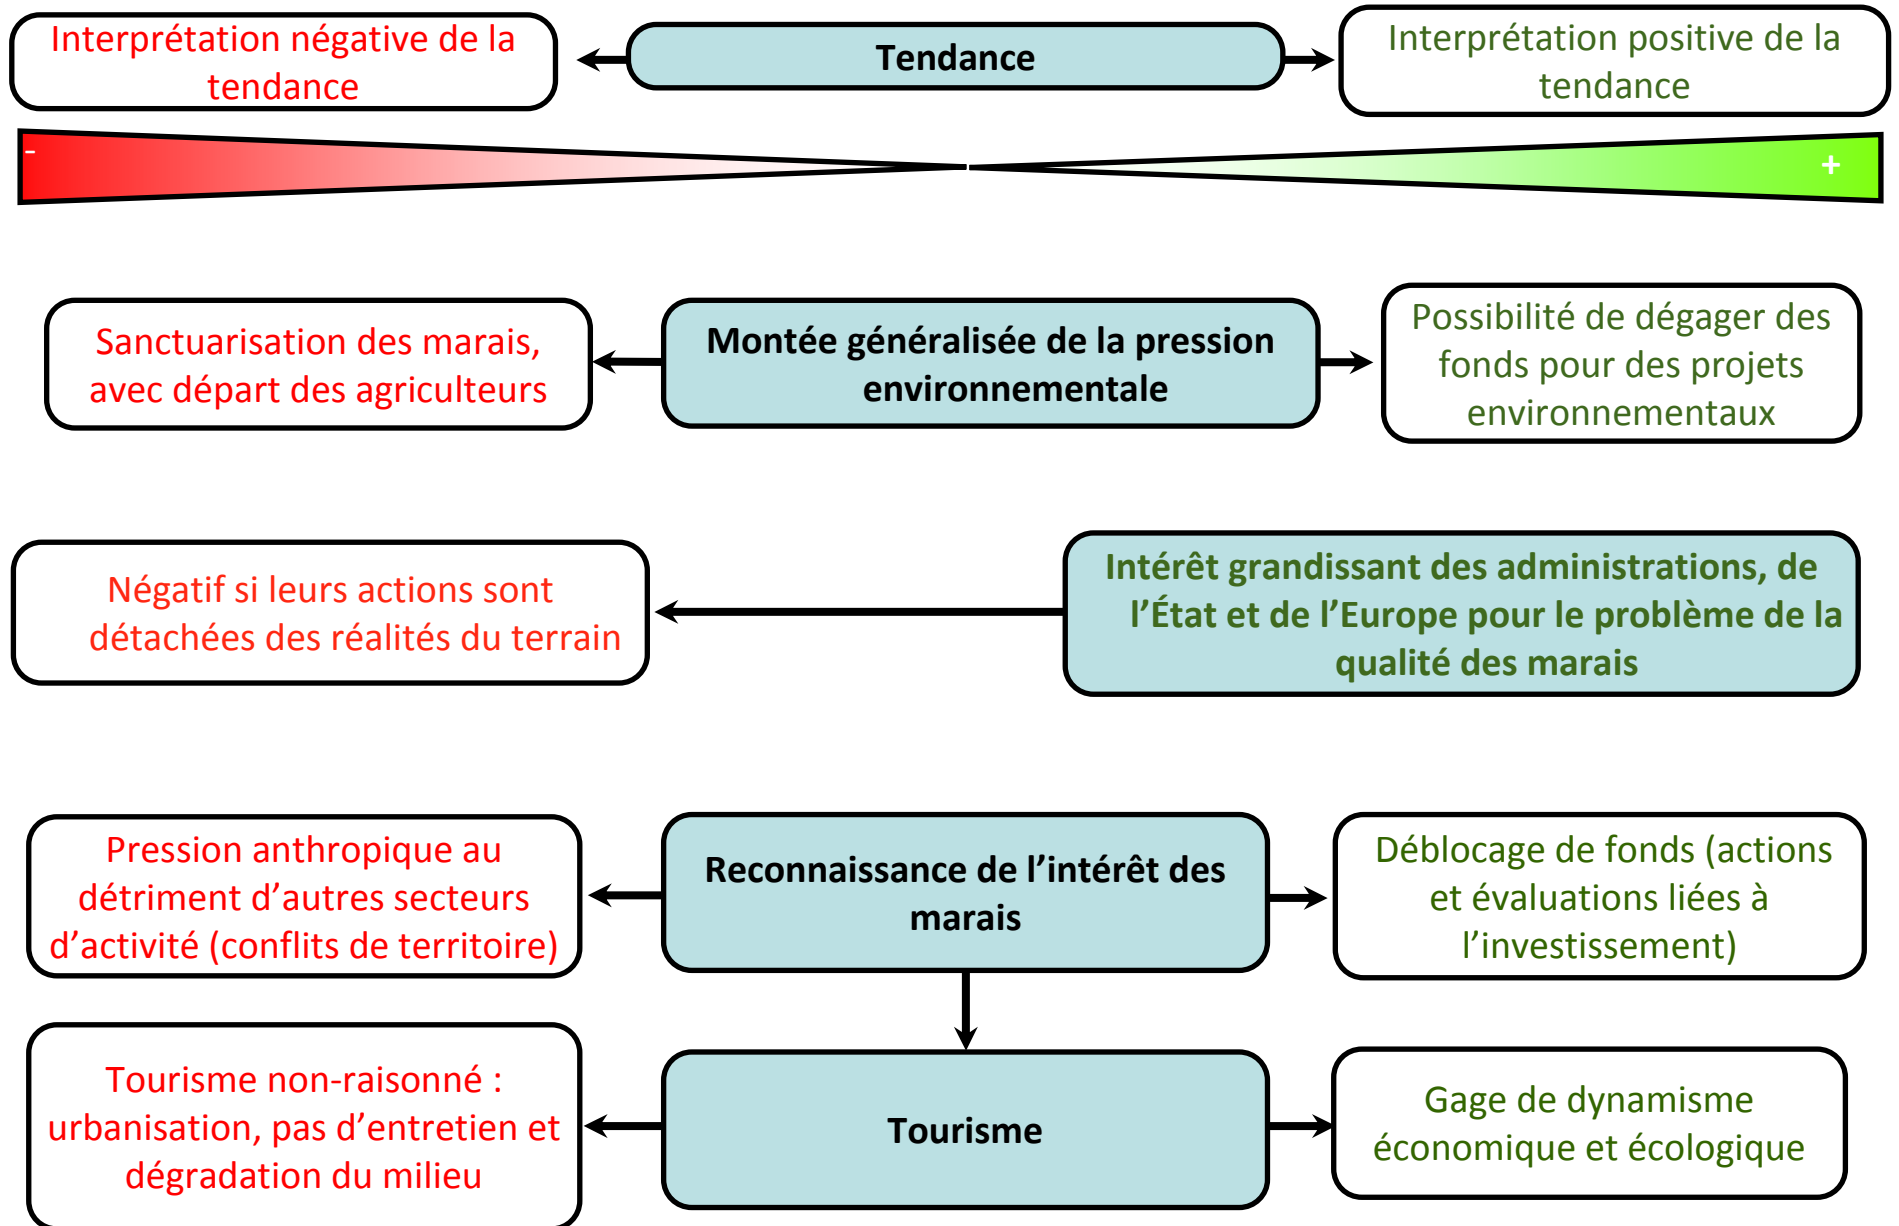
Interprétation négative de la tendance

Tendance

Interprétation positive de la tendance

-

+

Sanctuarisation des marais, avec départ des agriculteurs

Montée généralisée de la pression environnementale

Possibilité de dégager des fonds pour des projets environnementaux

Négatif si leurs actions sont détachées des réalités du terrain

Intérêt grandissant des administrations, de l'État et de l'Europe pour le problème de la qualité des marais

Pression anthropique au détriment d'autres secteurs d'activité (conflits de territoire)

Reconnaissance de l'intérêt des marais

Déblocage de fonds (actions et évaluations liées à l'investissement)

Tourisme non-raisonné : urbanisation, pas d'entretien et dégradation du milieu

Tourisme

Gage de dynamisme économique et écologique